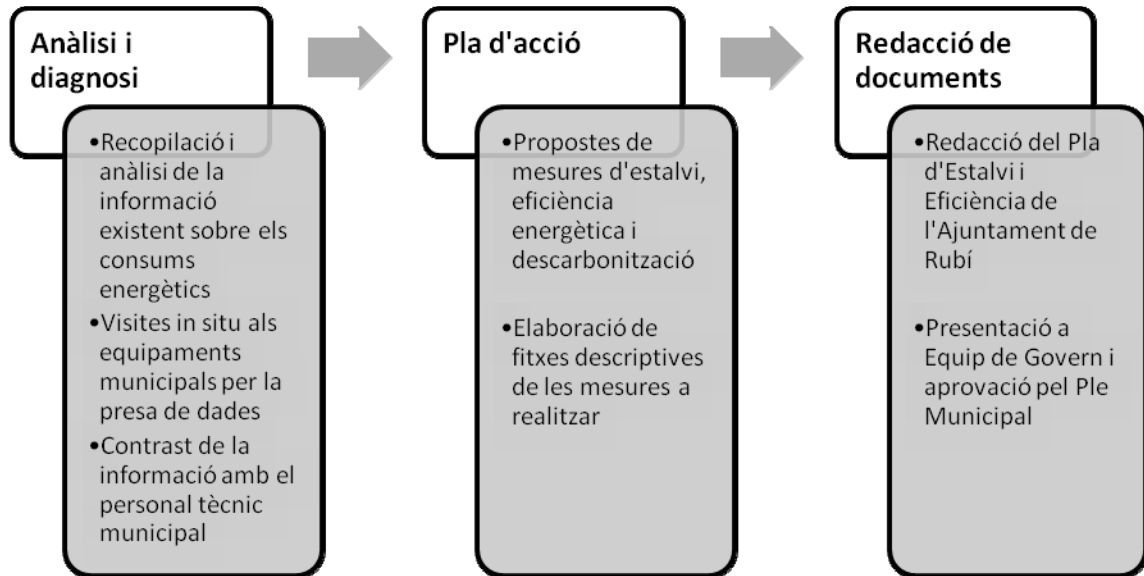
Anàlisi i diagnosi

•Recopilació i anàlisi de la informació existent sobre els consums energètics
•Visites in situ als equipaments municipals per la presa de dades
•Contrast de la informació amb el personal tècnic municipal

Pla d'acció

•Propostes de mesures d'estalvi, eficiència energètica i descarbonització

•Elaboració de fitxes descriptives de les mesures a realitzar

Redacció de documents

•Redacció del Pla d'Estalvi i Eficiència de l'Ajuntament de Rubí

•Presentació a Equip de Govern i aprovació pel Ple Municipal